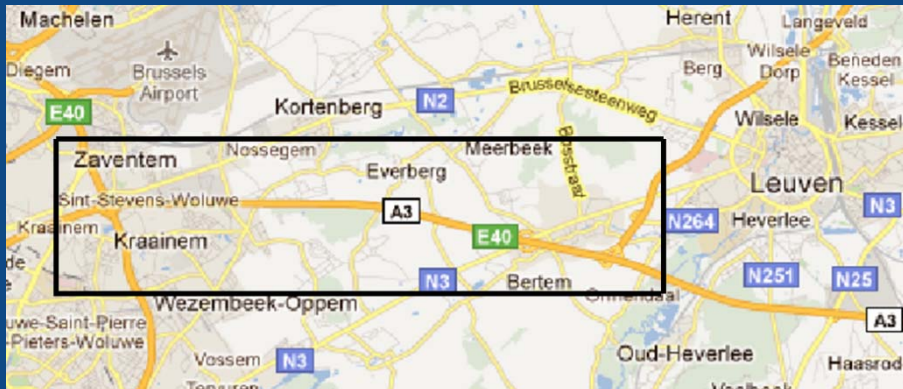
Machelen
Diegem
Brussels Airport
E40
Kortenberg
N2
Brusselsesteenweg
Herent
Langeveld
Wilsele Dorp
Beneden Kessel
Berg
Wilsele
Kessel
Zaventem
Nossegem
Everberg
Meerbeek
Bosstraat
Leuven
Sint-Stevens-Woluwe
A3
Kraainem
Kraainem
E40
N264
Heverlee
N3
de
N3
Bertem
N251
N25
Wezembeek-Oppem
Ormendaal
uwe-Saint-Pierre
-Pieters-Woluwe
A3
Vossem
N3
Oud-Heverlee
Haasrod
Tervuren
Vaalbeek